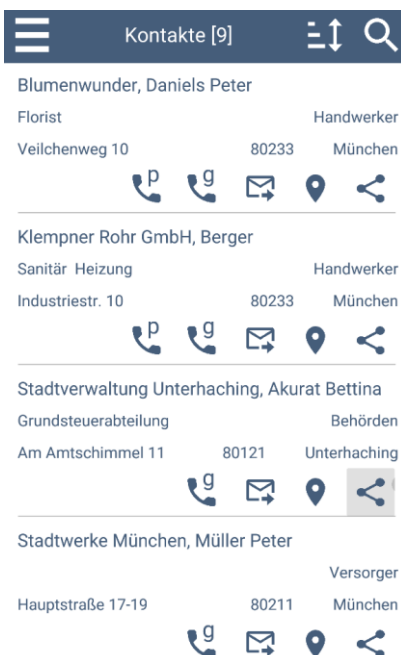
Kontakte [9]

Blumenwunder, Daniels Peter
Florist Handwerker
Veilchenweg 10 80233 München
p g

Klempner Rohr GmbH, Berger
Sanitär Heizung Handwerker
Industriestr. 10 80233 München
p g

Stadtverwaltung Unterhaching, Akurat Bettina
Grundsteuerabteilung Behörden
Am Amtschimmel 11 80121 Unterhaching
g

Stadtwerke München, Müller Peter
Versorger
Hauptstraße 17-19 80211 München
g